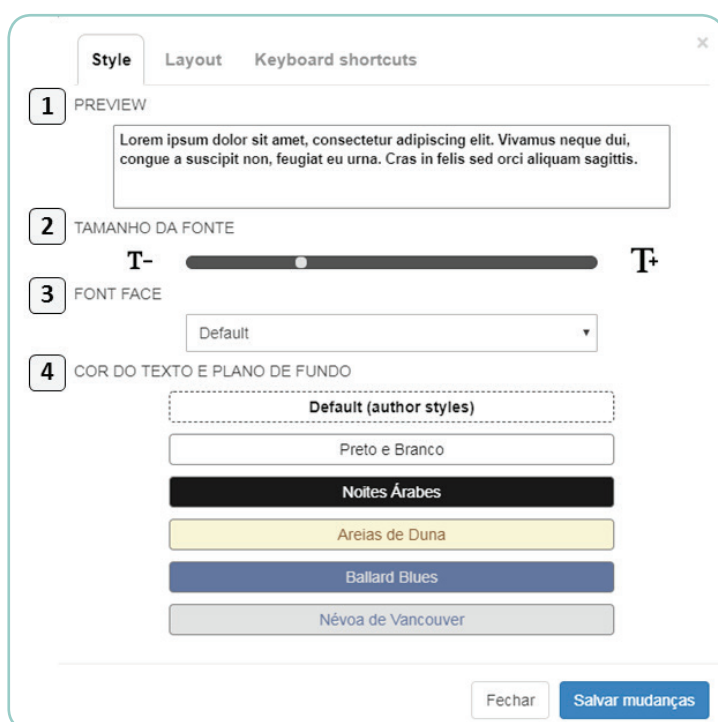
Style Layout Keyboard shortcuts

×

1 PREVIEW

Lorem ipsum dolor sit amet, consectetur adipiscing elit. Vivamus neque dui, congue a suscipit non, feugiat eu urna. Cras in felis sed orci aliquam sagittis.

2 TAMANHO DA FONTE

T- T+

3 FONT FACE

Default

4 COR DO TEXTO E PLANO DE FUNDO

Default (author styles)

Preto e Branco

Noites Árabes

Areias de Duna

Ballard Blues

Névoa de Vancouver

Fechar Salvar mudanças